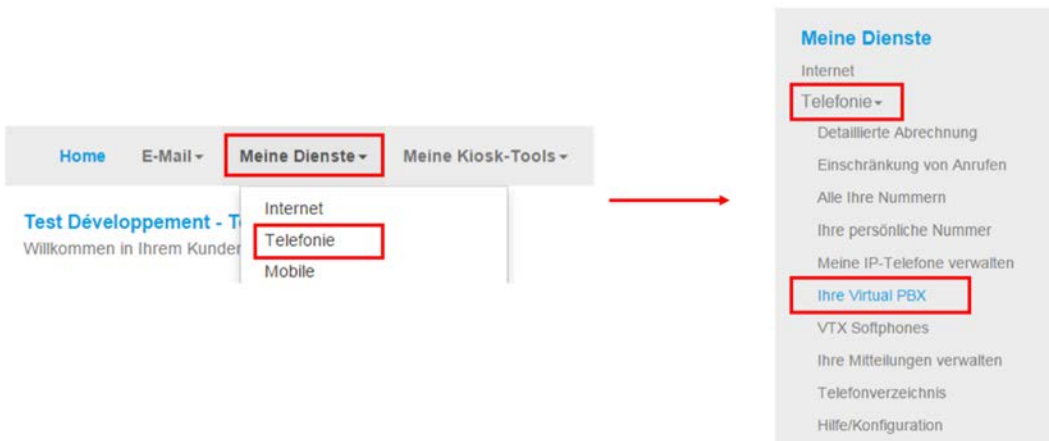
Home E-Mail ▾ Meine Dienste ▾ Meine Kiosk-Tools ▾

Test Développement - T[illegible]
Willkommen in Ihrem Kunden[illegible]

Internet
Telefonie
Mobile

Meine Dienste
Internet
Telefonie ▾
Detaillierte Abrechnung
Einschränkung von Anrufen
Alle Ihre Nummern
Ihre persönliche Nummer
Meine IP-Telefone verwalten
Ihre Virtual PBX
VTX Softphones
Ihre Mitteilungen verwalten
Telefonverzeichnis
Hilfe/Konfiguration